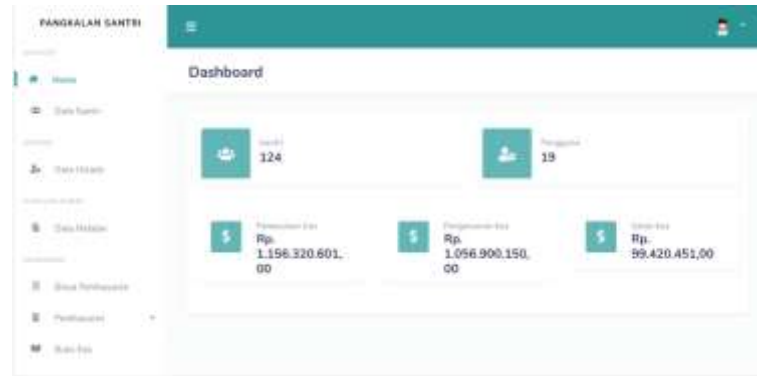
PANGKALAN SANTRI

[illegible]

Home

Data Santri

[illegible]

Data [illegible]

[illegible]

Data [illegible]

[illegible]

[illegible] Pembayaran

Pembayaran

Buku Kas

Dashboard

Santri
124

Pengguna
19

Pemasukan Kas
Rp. 1.156.320.601,00

Pengeluaran Kas
Rp. 1.056.900.150,00

Saldo Kas
Rp. 99.420.451,00